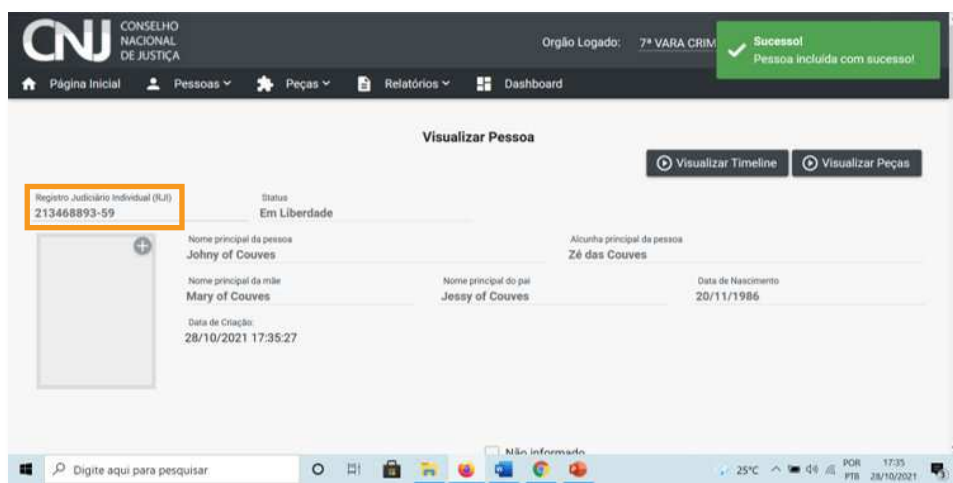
CNJ CONSELHO NACIONAL DE JUSTIÇA

Orgão Logado: 7ª VARA CRIM

Sucesso!
Pessoa incluída com sucesso!

Página Inicial  Pessoas  Peças  Relatórios  Dashboard

Visualizar Pessoa

Visualizar Timeline  Visualizar Peças

Registro Judiciário Individual (RJI)
213468893-59

Status
Em Liberdade

Nome principal da pessoa
Johny of Couves

Alcunha principal da pessoa
Zé das Couves

Nome principal da mãe
Mary of Couves

Nome principal do pai
Jessy of Couves

Data de Nascimento
20/11/1986

Data de Criação:
28/10/2021 17:35:27

Não informado

Digite aqui para pesquisar

25°C  POR PTB  17:35 28/10/2021